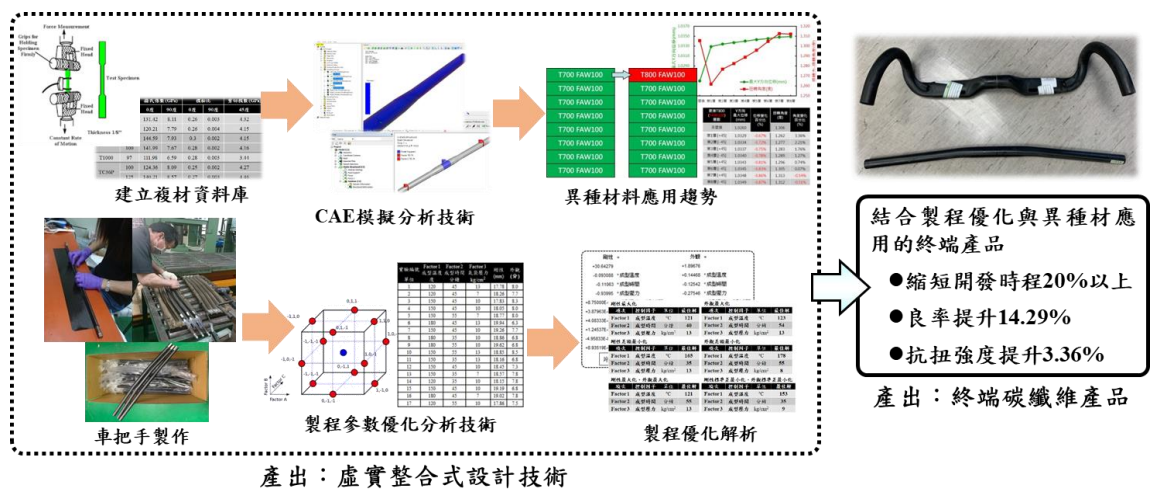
Force Measurement
Grips for Holding Specimen Firmly
Fixed Head
Test Specimen
Fixed Head
Constant Rate of Motion
Thickness 1/8"

建立複材資料庫

CAE模擬分析技術

T700 FAW100
T700 FAW100
T700 FAW100
T700 FAW100
T700 FAW100
T700 FAW100
T700 FAW100
T700 FAW100

T800 FAW100
T700 FAW100
T700 FAW100
T700 FAW100
T700 FAW100
T700 FAW100
T700 FAW100
T700 FAW100

異種材料應用趨勢

結合製程優化與異種材應用的終端產品
●縮短開發時程20%以上
●良率提升14.29%
●抗扭強度提升3.36%

產出：終端碳纖維產品

車把手製作

Factor A
Factor B
Factor C

製程參數優化分析技術

| Factor1 | 成型溫度 | ℃ | 121 |
|---|---|---|---|
| Factor2 | 成型時間 | 分鐘 | 40 |
| Factor3 | 成型壓力 | kg/cm² | 13 |

| Factor1 | 成型溫度 | ℃ | 165 |
|---|---|---|---|
| Factor2 | 成型時間 | 分鐘 | 35 |
| Factor3 | 成型壓力 | kg/cm² | 13 |

| Factor1 | 成型溫度 | ℃ | 121 |
|---|---|---|---|
| Factor2 | 成型時間 | 分鐘 | 55 |
| Factor3 | 成型壓力 | kg/cm² | 13 |

| Factor1 | 成型溫度 | ℃ | 123 |
|---|---|---|---|
| Factor2 | 成型時間 | 分鐘 | 54 |
| Factor3 | 成型壓力 | kg/cm² | 13 |

| Factor1 | 成型溫度 | ℃ | 179 |
|---|---|---|---|
| Factor2 | 成型時間 | 分鐘 | 55 |
| Factor3 | 成型壓力 | kg/cm² | 8 |

| Factor1 | 成型溫度 | ℃ | 153 |
|---|---|---|---|
| Factor2 | 成型時間 | 分鐘 | 55 |
| Factor3 | 成型壓力 | kg/cm² | 9 |

製程優化解析

產出：虛實整合式設計技術